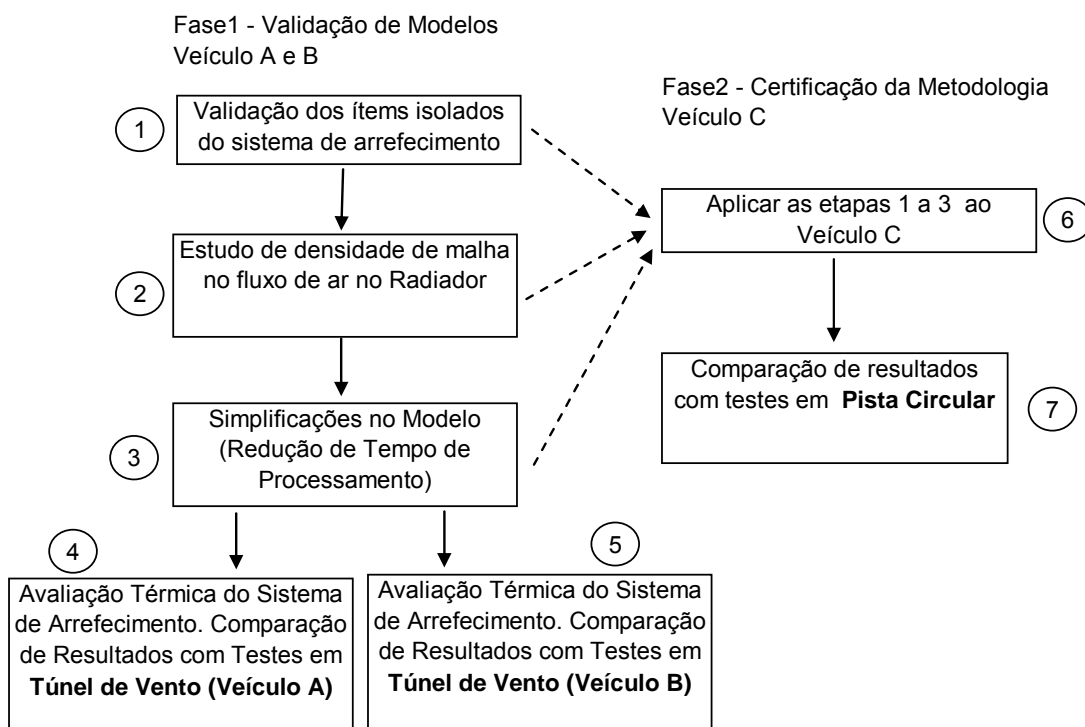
Fase1 - Validação de Modelos
Veículo A e B

1

Validação dos ítems isolados do sistema de arrefecimento

2

Estudo de densidade de malha no fluxo de ar no Radiador

3

Simplificações no Modelo (Redução de Tempo de Processamento)

4

Avaliação Térmica do Sistema de Arrefecimento. Comparação de Resultados com Testes em **Túnel de Vento (Veículo A)**

5

Avaliação Térmica do Sistema de Arrefecimento. Comparação de Resultados com Testes em **Túnel de Vento (Veículo B)**

Fase2 - Certificação da Metodologia
Veículo C

Aplicar as etapas 1 a 3 ao Veículo C

6

Comparação de resultados com testes em **Pista Circular**

7